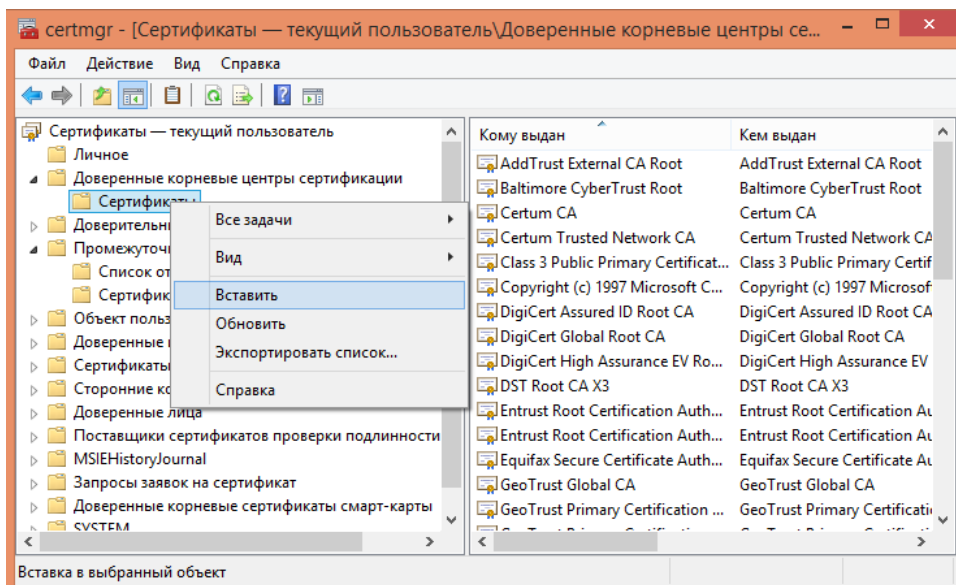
certmgr - [Сертификаты — текущий пользователь\Доверенные корневые центры се...

Файл Действие Вид Справка

Сертификаты — текущий пользователь
Личное
Доверенные корневые центры сертификации
Сертификаты
Доверительны
Промежуточ
Список от
Сертифик
Объект польз
Доверенные
Сертификаты
Сторонние ко
Доверенные лица
Поставщики сертификатов проверки подлинности
MSIEHistoryJournal
Запросы заявок на сертификат
Доверенные корневые сертификаты смарт-карты
SYSTEM

Все задачи
Вид
Вставить
Обновить
Экспортировать список...
Справка

| Кому выдан | Кем выдан |
|---|---|
| AddTrust External CA Root | AddTrust External CA Root |
| Baltimore CyberTrust Root | Baltimore CyberTrust Root |
| Certum CA | Certum CA |
| Certum Trusted Network CA | Certum Trusted Network CA |
| Class 3 Public Primary Certificat... | Class 3 Public Primary Certif |
| Copyright (c) 1997 Microsoft C... | Copyright (c) 1997 Microsof |
| DigiCert Assured ID Root CA | DigiCert Assured ID Root CA |
| DigiCert Global Root CA | DigiCert Global Root CA |
| DigiCert High Assurance EV Ro... | DigiCert High Assurance EV |
| DST Root CA X3 | DST Root CA X3 |
| Entrust Root Certification Auth... | Entrust Root Certification Au |
| Entrust Root Certification Auth... | Entrust Root Certification Au |
| Equifax Secure Certificate Auth... | Equifax Secure Certificate Au |
| GeoTrust Global CA | GeoTrust Global CA |
| GeoTrust Primary Certification ... | GeoTrust Primary Certificati |

Вставка в выбранный объект